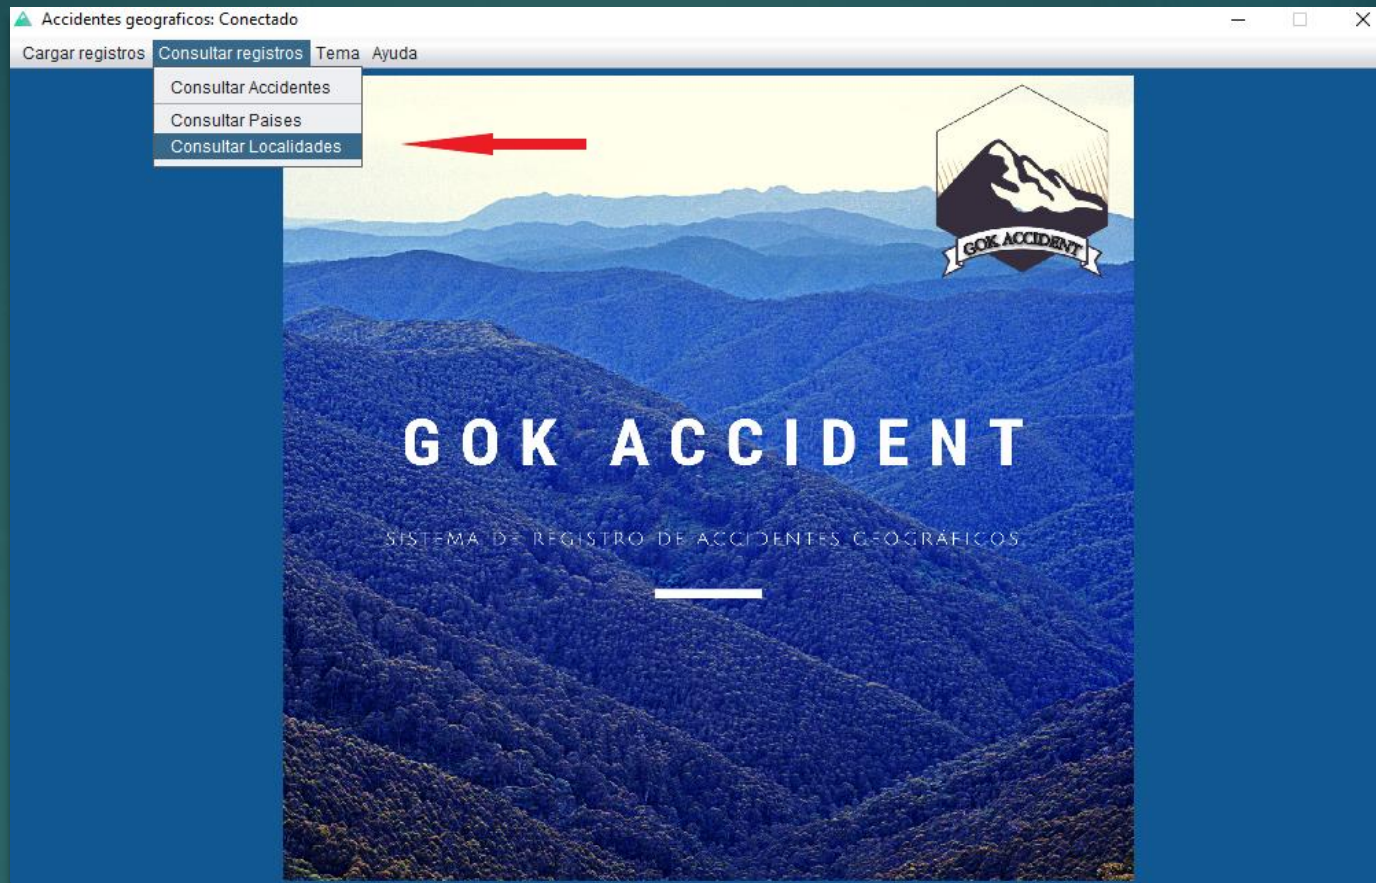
Accidentes geograficos: Conectado

Cargar registros Consultar registros Tema Ayuda

Consultar Accidentes
Consultar Paises
Consultar Localidades

GOK ACCIDENT

GOK ACCIDENT

SISTEMA DE REGISTRO DE ACCIDENTES GEOGRÁFICOS